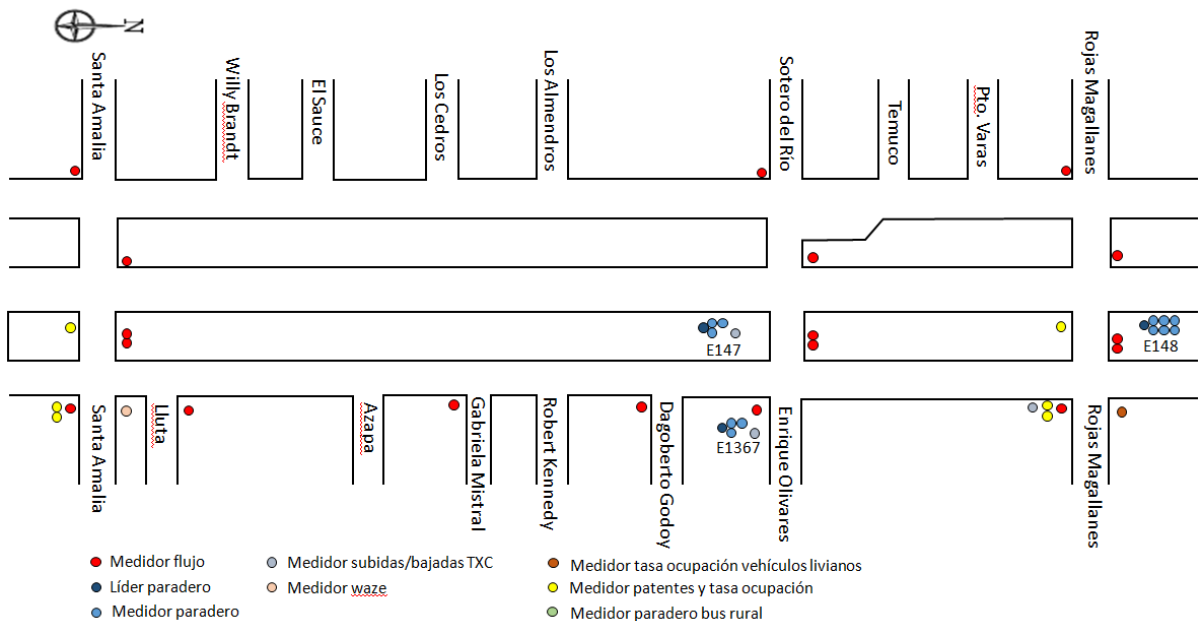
N

Santa Amalia
Willy Brandt
El Sauce
Los Cedros
Los Almendros
Sotero del Río
Temuco
Pto. Varas
Rojas Magallanes

E147
E148
E1367

Santa Amalia
Lluta
Azapa
Gabriela Mistral
Robert Kennedy
Dagoberto Godoy
Enrique Olivares
Rojas Magallanes

Medidor flujo
Líder paradero
Medidor paradero
Medidor subidas/bajadas TXC
Medidor waze
Medidor tasa ocupación vehículos livianos
Medidor patentes y tasa ocupación
Medidor paradero bus rural